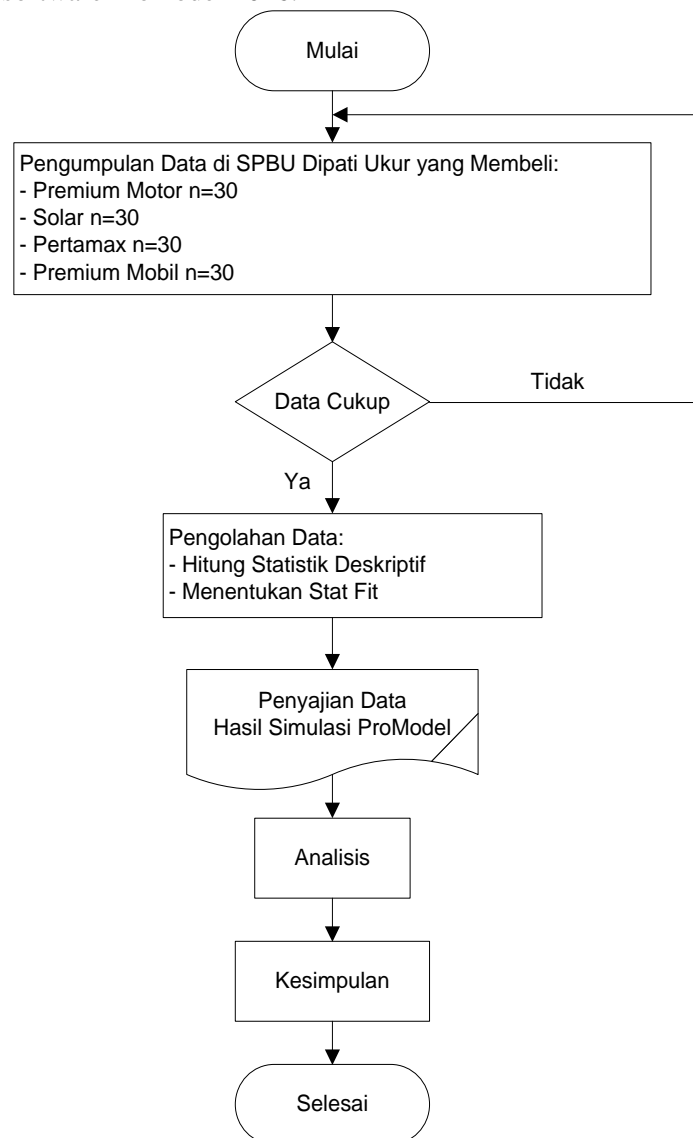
Mulai

Pengumpulan Data di SPBU Dipati Ukur yang Membeli:
- Premium Motor n=30
- Solar n=30
- Pertamax n=30
- Premium Mobil n=30

Data Cukup

Tidak

Ya

Pengolahan Data:
- Hitung Statistik Deskriptif
- Menentukan Stat Fit

Penyajian Data
Hasil Simulasi ProModel

Analisis

Kesimpulan

Selesai